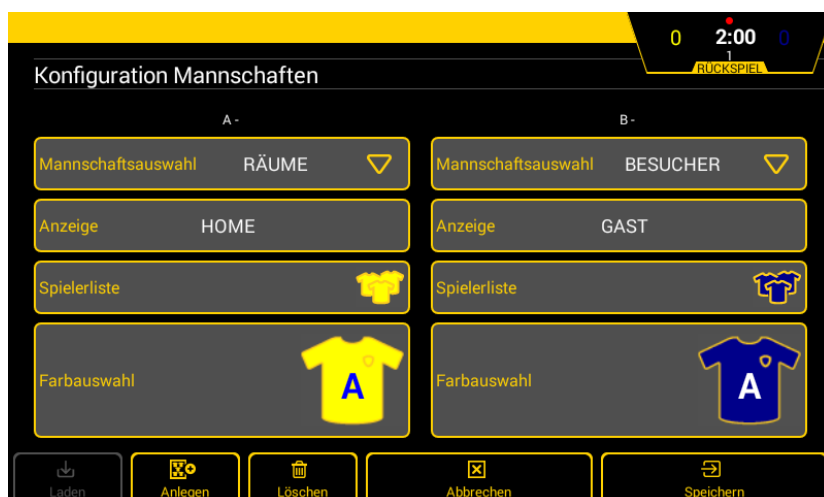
0 2:00 0
1
RÜCKSPIEL

Konfiguration Mannschaften

A -

B -

Mannschaftsauswahl RÄUME

Mannschaftsauswahl BESUCHER

Anzeige HOME

Anzeige GAST

Spielerliste

Spielerliste

Farbauswahl

A

Farbauswahl

A

Laden

Anlegen

Löschen

Abbrechen

Speichern